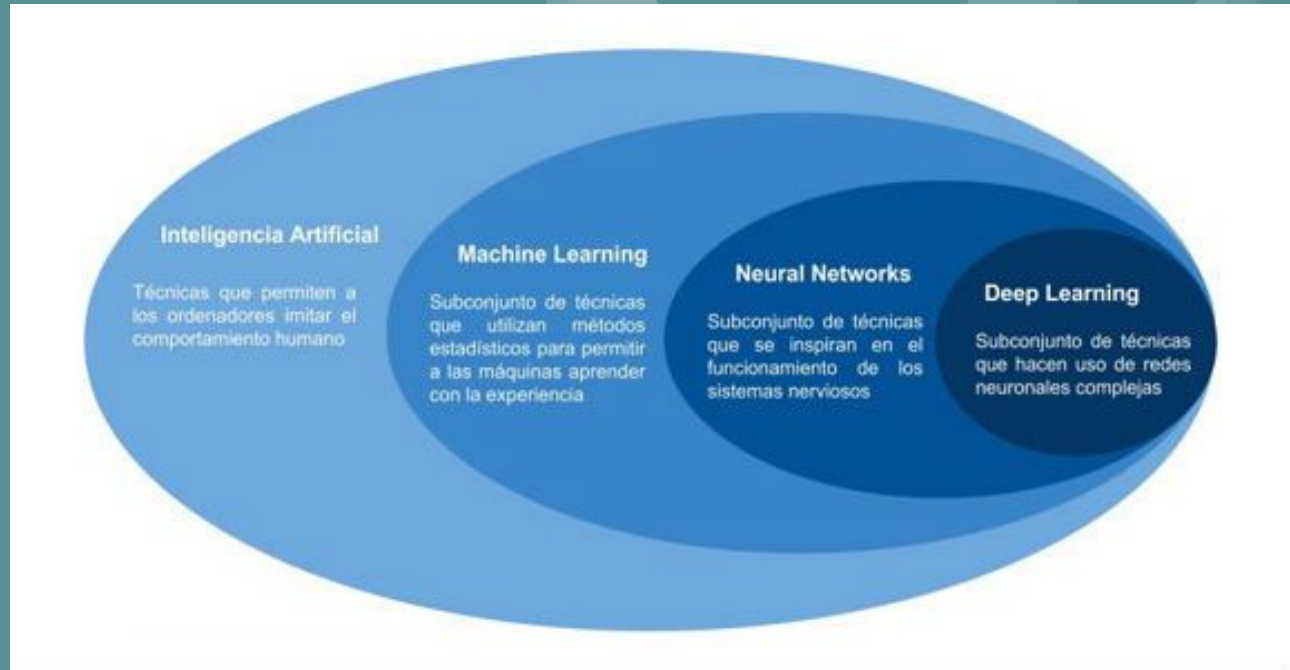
Inteligencia Artificial

Técnicas que permiten a los ordenadores imitar el comportamiento humano

Machine Learning

Subconjunto de técnicas que utilizan métodos estadísticos para permitir a las máquinas aprender con la experiencia

Neural Networks

Subconjunto de técnicas que se inspiran en el funcionamiento de los sistemas nerviosos

Deep Learning

Subconjunto de técnicas que hacen uso de redes neuronales complejas